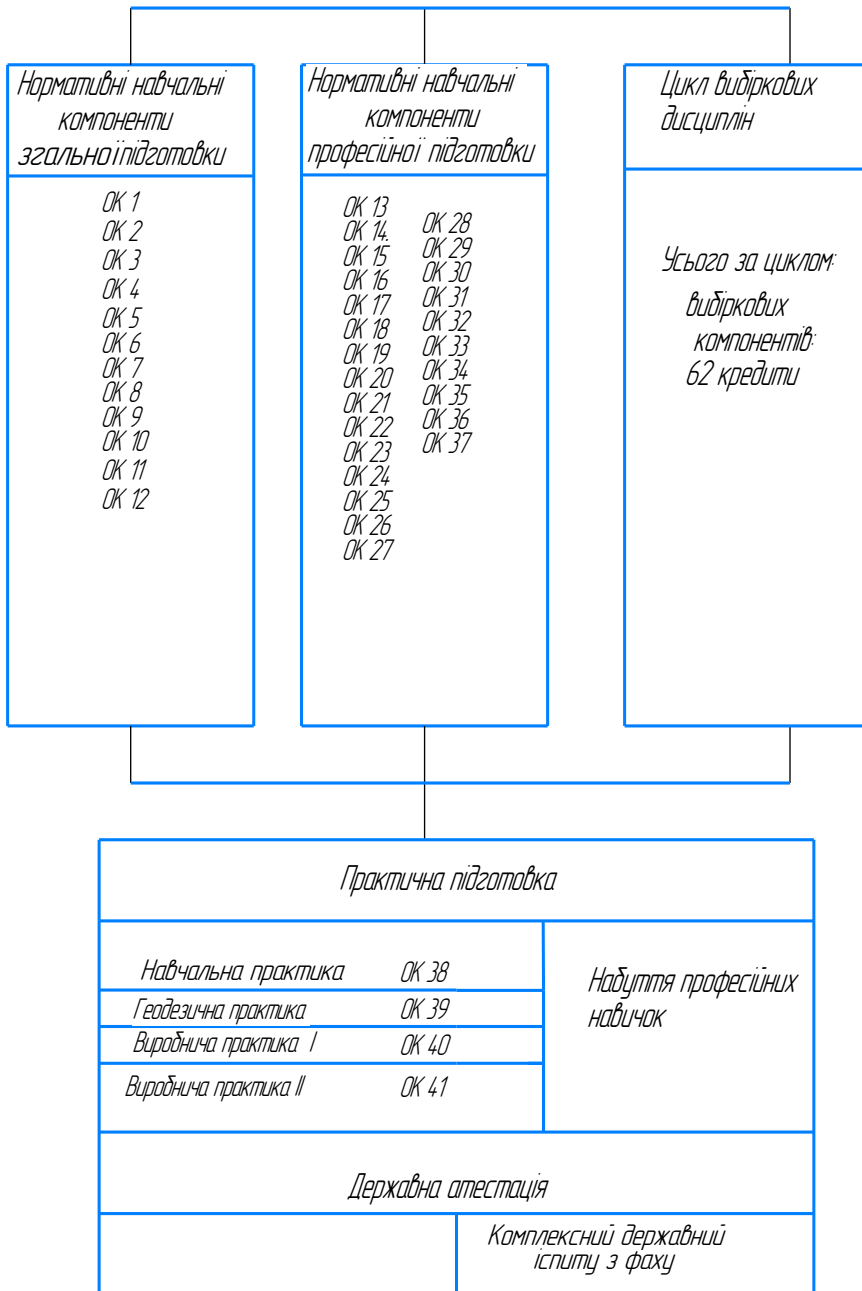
Нормативні навчальні компоненти загальної підготовки

ОК 1
ОК 2
ОК 3
ОК 4
ОК 5
ОК 6
ОК 7
ОК 8
ОК 9
ОК 10
ОК 11
ОК 12

Нормативні навчальні компоненти професійної підготовки

ОК 13
ОК 14.
ОК 15
ОК 16
ОК 17
ОК 18
ОК 19
ОК 20
ОК 21
ОК 22
ОК 23
ОК 24
ОК 25
ОК 26
ОК 27

ОК 28
ОК 29
ОК 30
ОК 31
ОК 32
ОК 33
ОК 34
ОК 35
ОК 36
ОК 37

Цикл вибіркових дисциплін

Усього за циклом: вибіркових компонентів: 62 кредити

Практична підготовка

| Навчальна практика | ОК 38 |
|---|---|
| Геодезична практика | ОК 39 |
| Виробнича практика І | ОК 40 |
| Виробнича практика ІІ | ОК 41 |

Набуття професійних навичок

Державна атестація

Комплексний державний іспиту з фаху